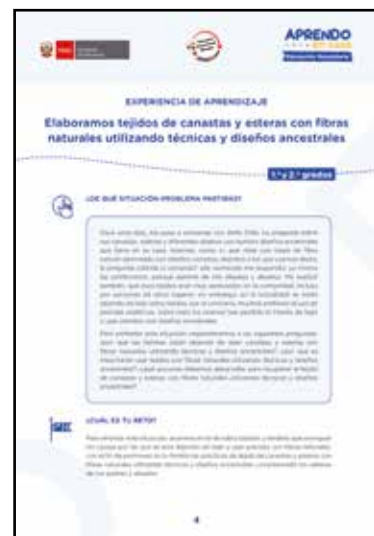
APRENDO

Educación Secundaria

EXPERIENCIA DE APRENDIZAJE

Elaboramos tejidos de canastas y esteras con fibras naturales utilizando técnicas y diseños ancestrales

1.° y 2.° grados

¿DE QUÉ SITUACIÓN PROBLEMA PARTIMOS?

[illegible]

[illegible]

¿CUÁL ES TU RETO?

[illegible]

4